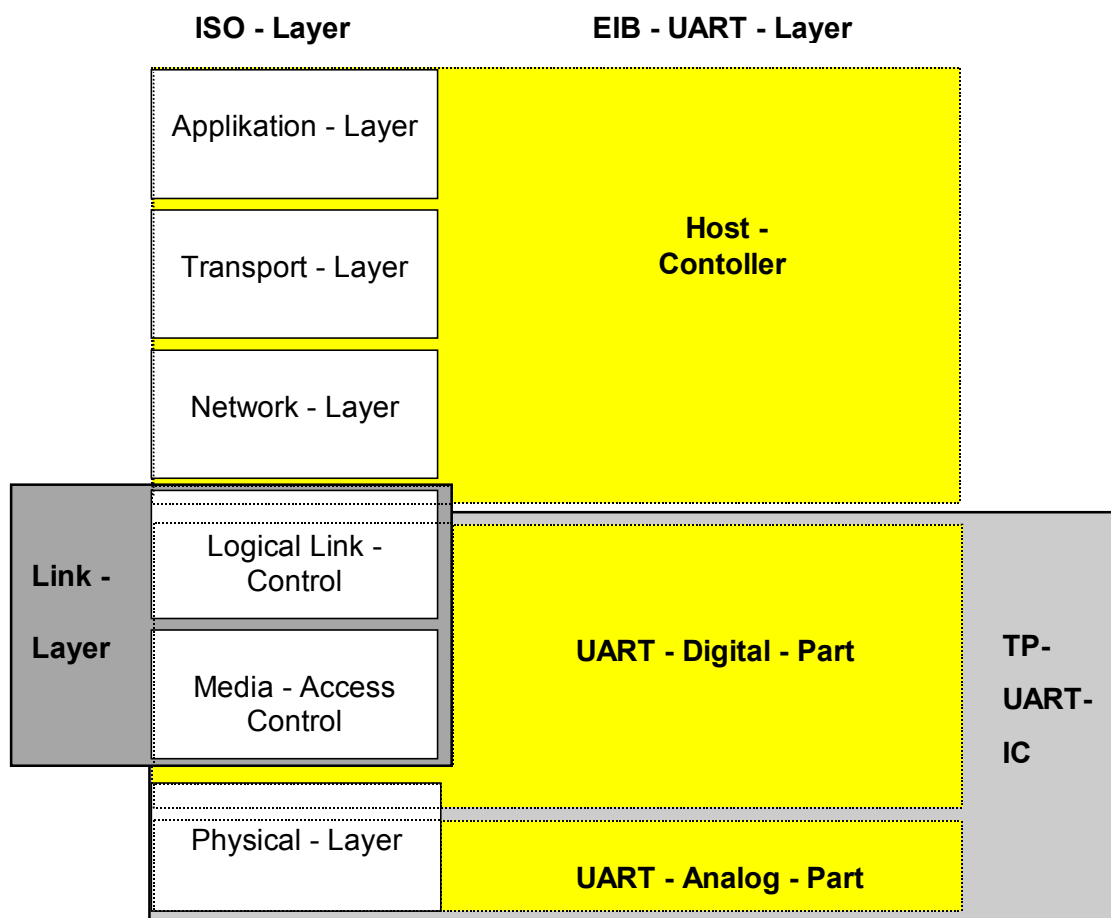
ISO - Layer

EIB - UART - Layer

Applikation - Layer

Transport - Layer

Network - Layer

Host - Contoller

Link - Layer

Logical Link - Control

Media - Access Control

UART - Digital - Part

TP-UART-IC

Physical - Layer

UART - Analog - Part